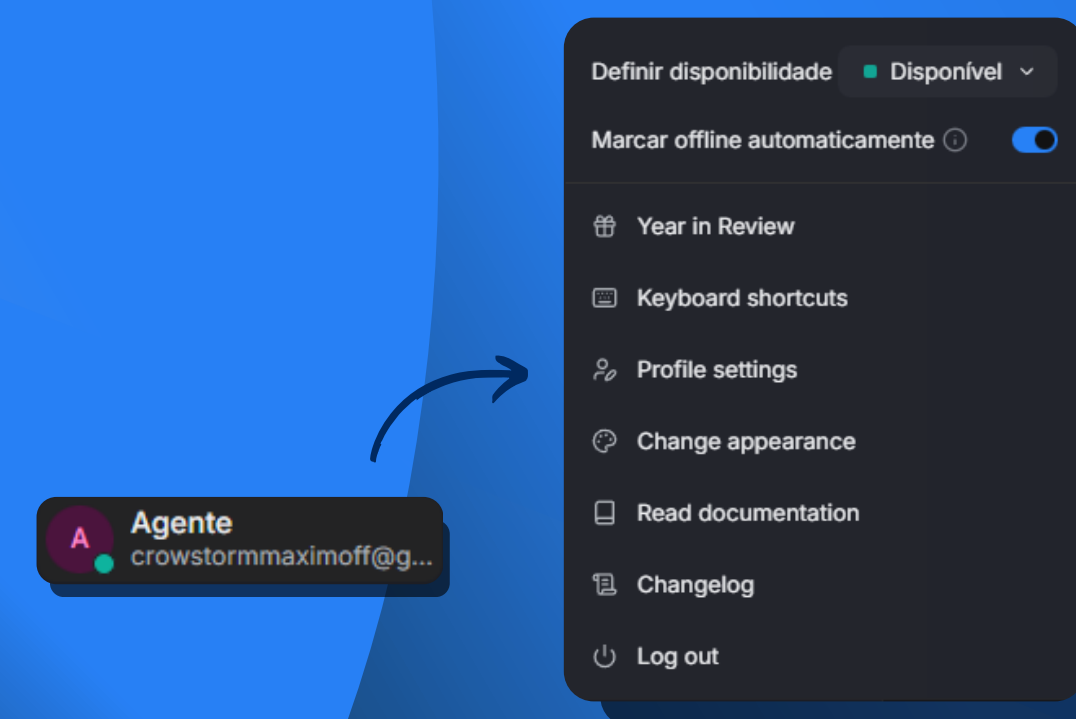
A
Agente
crowstormmaximoff@g...

Definir disponibilidade
Disponível
Marcar offline automaticamente
Year in Review
Keyboard shortcuts
Profile settings
Change appearance
Read documentation
Changelog
Log out